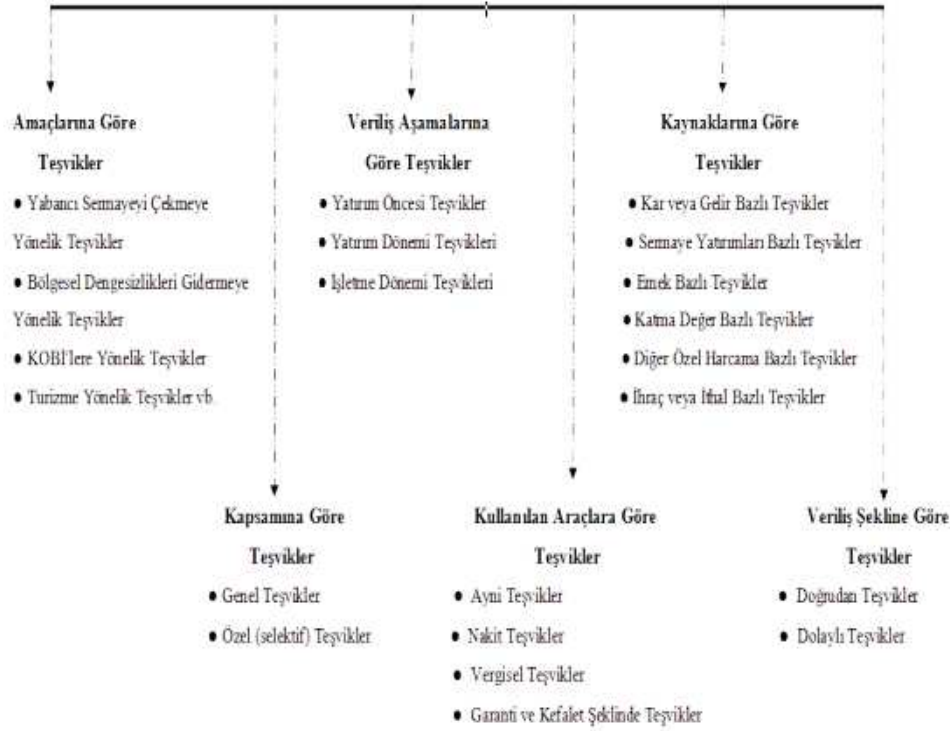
Amaçlarına Göre Teşvikler

• Yabancı Sermayeyi Çekmeye Yönelik Teşvikler

• Bölgesel Dengesizlikleri Gidermeye Yönelik Teşvikler

• KOBİ'lere Yönelik Teşvikler

• Turizme Yönelik Teşvikler vb.

Veriliş Aşamalarına Göre Teşvikler

• Yatırım Öncesi Teşvikler

• Yatırım Dönemi Teşvikleri

• İşletme Dönemi Teşvikleri

Kaynaklarına Göre Teşvikler

• Kar veya Gelir Bazlı Teşvikler

• Sermaye Yatırımları Bazlı Teşvikler

• Emek Bazlı Teşvikler

• Katma Değer Bazlı Teşvikler

• Diğer Özel Harcama Bazlı Teşvikler

• İhraç veya İthal Bazlı Teşvikler

Kapsamına Göre Teşvikler

• Genel Teşvikler

• Özel (selektif) Teşvikler

Kullanılan Araçlara Göre Teşvikler

• Ayni Teşvikler

• Nakit Teşvikler

• Vergisel Teşvikler

• Garanti ve Kefalet Şeklinde Teşvikler

Veriliş Şekline Göre Teşvikler

• Doğrudan Teşvikler

• Dolaylı Teşvikler